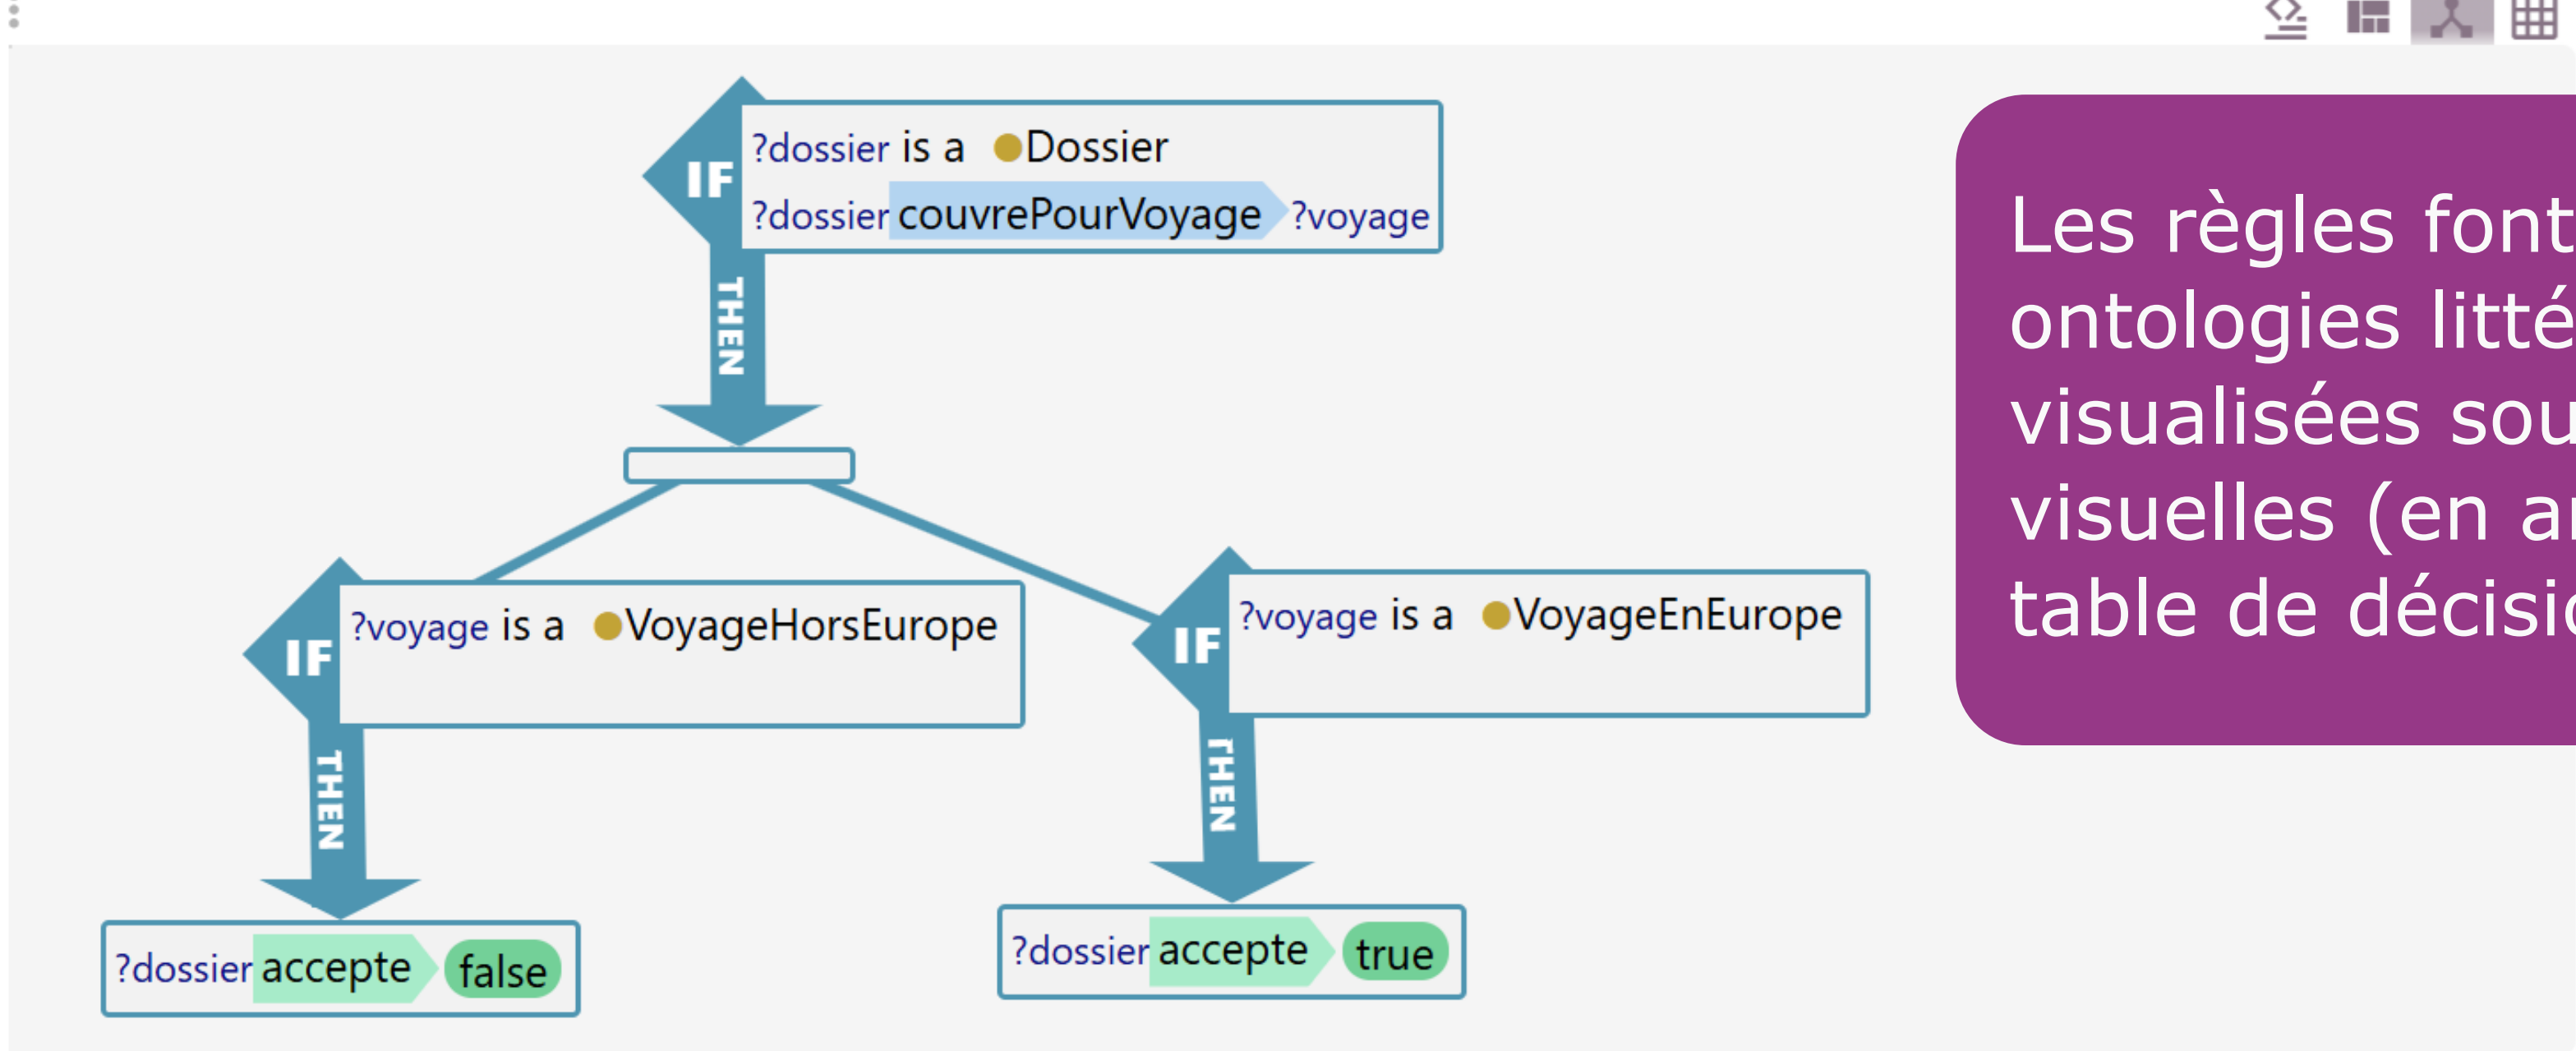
IF
?dossier is a Dossier
?dossier couvrePourVoyage ?voyage

THEN

IF
?voyage is a VoyageHorsEurope

THEN

?dossier accepte false

IF
?voyage is a VoyageEnEurope

THEN

?dossier accepte true

Les règles font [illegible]
ontologies litté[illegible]
visualisées sou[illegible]
visuelles (en a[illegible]
table de décisi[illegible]